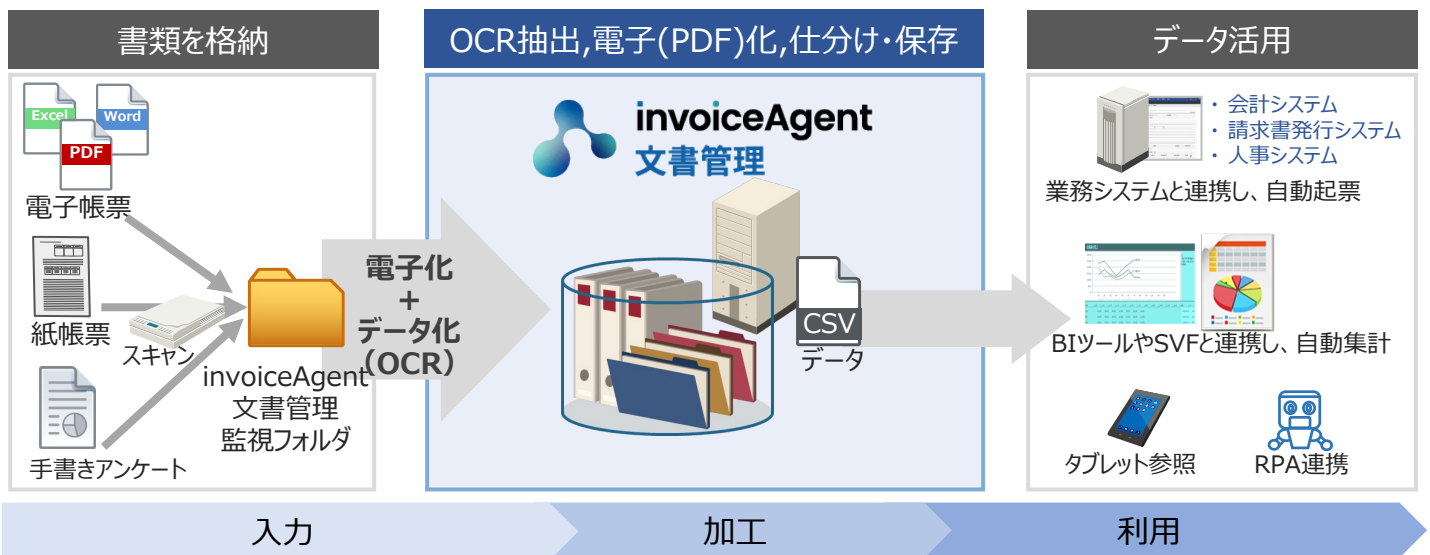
書類を格納

Excel
Word
PDF
電子帳票

紙帳票
スキャン

手書きアンケート

invoiceAgent
文書管理
監視フォルダ

電子化
+
データ化
（OCR）

OCR抽出,電子(PDF)化,仕分け・保存

invoiceAgent
文書管理

CSV
データ

データ活用

・ 会計システム
・ 請求書発行システム
・ 人事システム
業務システムと連携し、自動起票

BIツールやSVFと連携し、自動集計

タブレット参照

RPA連携

入力

加工

利用